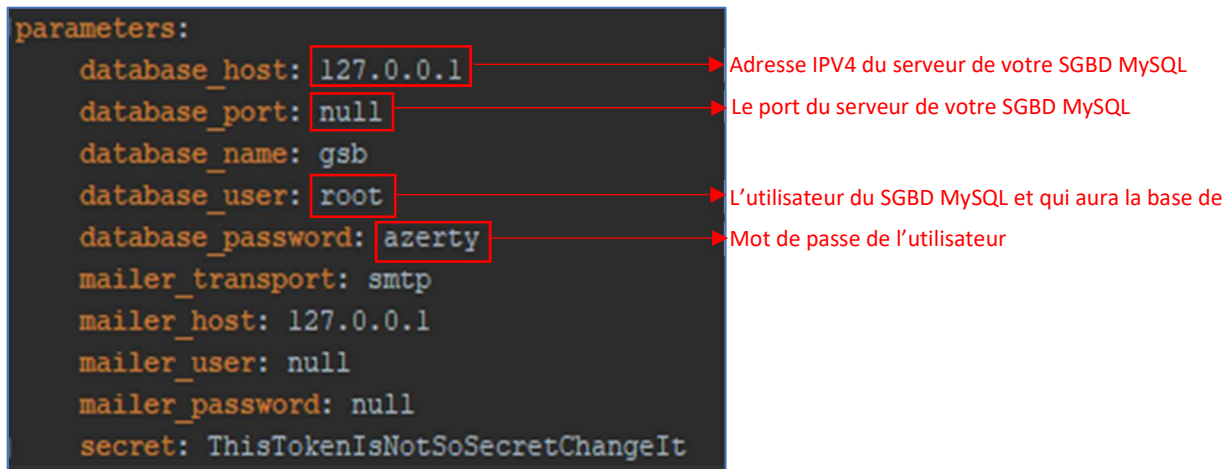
parameters:
database_host: 127.0.0.1
database_port: null
database_name: gsb
database_user: root
database_password: azerty
mailer_transport: smtp
mailer_host: 127.0.0.1
mailer_user: null
mailer_password: null
secret: ThisTokenIsNotSoSecretChangeIt

Adresse IPV4 du serveur de votre SGBD MySQL
Le port du serveur de votre SGBD MySQL
L'utilisateur du SGBD MySQL et qui aura la base de
Mot de passe de l'utilisateur